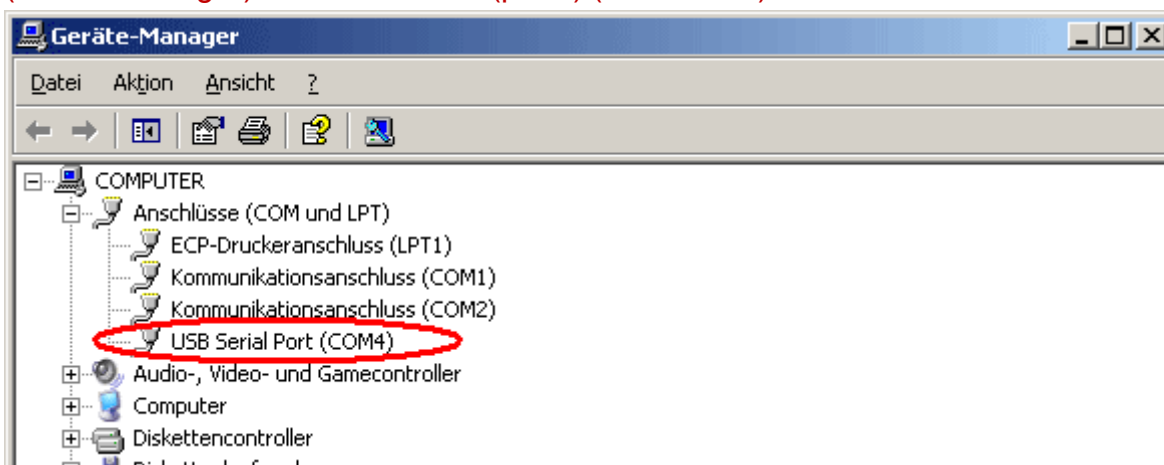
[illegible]

Geräte-Manager

Datei Aktion Ansicht ?

COMPUTER
Anschlüsse (COM und LPT)
ECP-Druckeranschluss (LPT1)
Kommunikationsanschluss (COM1)
Kommunikationsanschluss (COM2)
USB Serial Port (COM4)
Audio-, Video- und Gamecontroller
Computer
Diskettencontroller
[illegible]